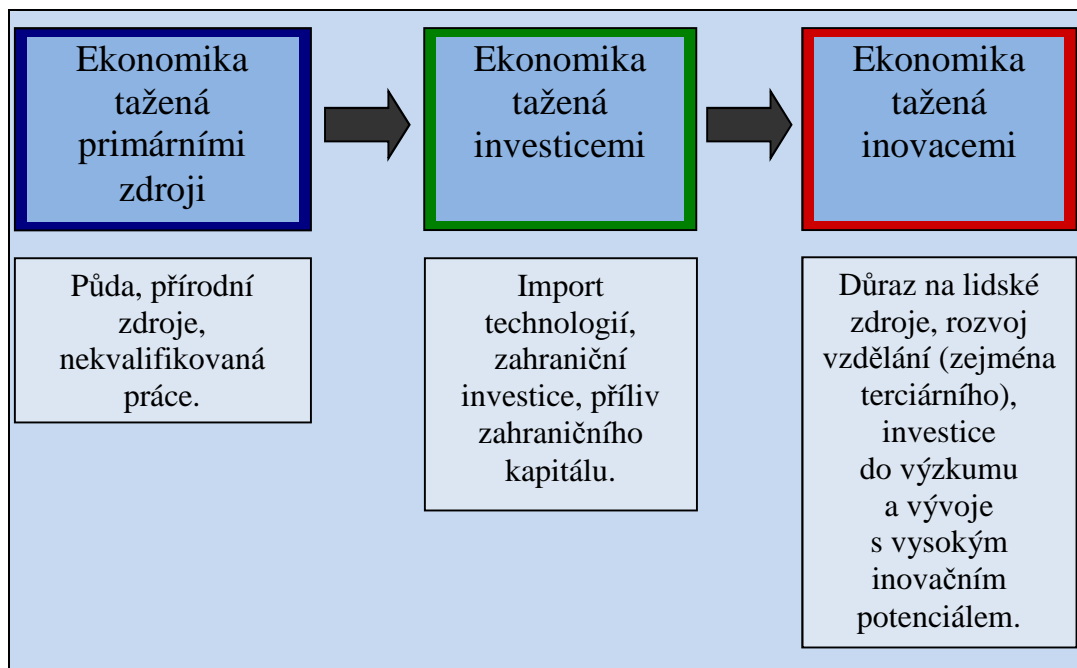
Ekonomika tažená primárními zdroji

Ekonomika tažená investicemi

Ekonomika tažená inovacemi

Půda, přírodní zdroje, nekvalifikovaná práce.

Import technologií, zahraniční investice, příliv zahraničního kapitálu.

Důraz na lidské zdroje, rozvoj vzdělání (zejména terciárního), investice do výzkumu a vývoje s vysokým inovačním potenciálem.